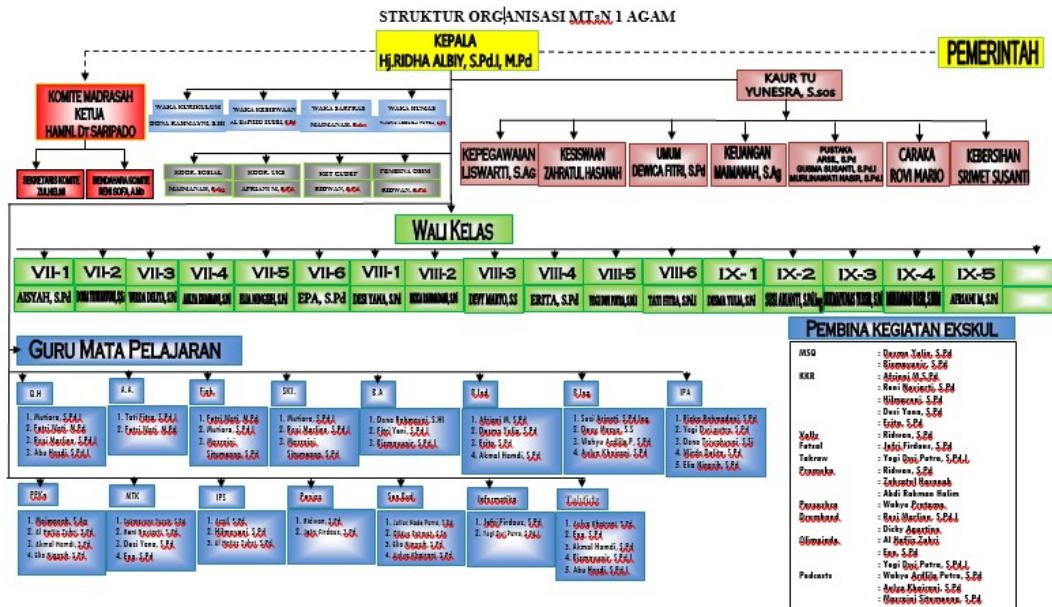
STRUKTUR ORGANISASI MTsN 1 AGAM

KEPALA
Hj.RIDHA ALBIY, S.Pd.I, M.Pd

PEMERINTAH

KOMITE MADRASAH
KETUA
HAMNI Dt SARIPADO

SEKRETARIS KOMITE ZULHELMI

BENDAHARA KOMITE RENI SOFA, A.Md

WAKA KURIKULUM
DEWA RAHMAWATI, S.Pd

WAKA KESISWAAN
AL RASYID ZUBIR, S.Pd

WAKA SARPRAS
MAIMANAH, S.Ag

WAKA HUMAS
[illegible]

KOOR. SOSIAL
MAIMANAH, S.Ag

KOOR. UKS
AFRIANI M, S.Pd

KET CUDEP
RIDWAN, S.Pd

PEMBINA OSIM
RIDWAN, S.Pd

KAUR TU
YUNESRA, S.sos

KEPEGAWAIAN
LISWARTI, S.Ag

KESISWAAN
ZAHRATUL HASANAH

UMUM
DEWICA FITRI, S.Pd

KEUANGAN
MAIMANAH, S.Ag

PUSTAKA
ARSIL, S.Pd
GUSMA SUSANTI, S.Pd.I
MURLINAWATI NASIR, S.Pd

CARAKA
ROVI MARIO

KEBERSIHAN
SRIWET SUSANTI

WALI KELAS

| VII-1 | VII-2 | VII-3 | VII-4 | VII-5 | VII-6 | VIII-1 | VIII-2 | VIII-3 | VIII-4 | VIII-5 | VIII-6 | IX-1 | IX-2 | IX-3 | IX-4 | IX-5 |
|---|---|---|---|---|---|---|---|---|---|---|---|---|---|---|---|---|
| AISYAH, S.Pd | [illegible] | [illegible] | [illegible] | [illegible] | EPA, S.Pd | DESI YANA, S.Pd | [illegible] | DEVY MARTO, SS | ERITA, S.Pd | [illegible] | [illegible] | DESMA YOLA, S.Pd | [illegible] | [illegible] | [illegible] | AFRIANI M, S.Pd |

GURU MATA PELAJARAN

Q.H
1. Murhiera, S.Pd.I
2. Fatri Wati, M.Pd
3. Rozi Marlina, S.Pd.I
4. Abu Hanafi, S.Pd.I

A.A.
1. Tati Fitra, S.Pd.I
2. Fatri Wati, M.Pd

Fiqh
1. Fatri Wati, M.Pd
2. Murhiera, S.Pd.I
3. Gusnaini Sitompang, S.Pd

SKI
1. Murhiera, S.Pd.I
2. Rozi Marlina, S.Pd.I
3. Gusnaini Sitompang, S.Pd

B.A
1. Dono Rahmayni, S.HI
2. Fitri Yani, S.Pd.I
3. Riamayanti, S.Pd.I

B.Ind
1. Afriani M, S.Pd
2. Desma Yola, S.Pd
3. Erita, S.Pd
4. Akmal Hamdi, S.Pd

B.Ing
1. Susi Arianti, S.Pd.Ing
2. Devy Marto, S.S
3. Wahyu Ardilla P, S.Pd
4. Aulya Khairani, S.Pd

IPA
1. Rizka Rahmadani, S.Pd
2. Yogi Dwi Putra, S.Pd
3. Dono Trisubagyo, S.Si
4. Widia Dalia, S.Pd
5. Ella Hasnah, S.Pd

PPKn
1. Rosmanah, S.Ag
2. Al Hafiz Zakri, S.Pd
3. Akmal Hamdi, S.Pd
4. Ella Hasnah, S.Pd

MTK
1. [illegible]
2. Reni Novianti, S.Pd
3. Desi Yana, S.Pd
4. Epa, S.Pd

IPS
1. Arsil, S.Pd
2. Hilmawati, S.Pd
3. Al Hafiz Zakri, S.Pd

Penjas
1. Ridwan, S.Pd
2. Jefri Firdaus, S.Pd

Seni Budaya
1. Jefter Rado Putra, S.Pd
2. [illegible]
3. Ella Hasnah, S.Pd
4. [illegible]

Informatika
1. Jefri Firdaus, S.Pd
2. Yogi Dwi Putra, S.Pd

Tahfidz
1. Aulya Khairani, S.Pd
2. Epa, S.Pd
3. Akmal Hamdi, S.Pd
4. Riamayanti, S.Pd.I
5. Abu Hanafi, S.Pd.I

PEMBINA KEGIATAN EKSKUL

MSQ : Desma Yola, S.Pd
: Riamayanti, S.Pd
KKR : Afriani M, S.Pd
: Reni Novianti, S.Pd
: Hilmawati, S.Pd
: Desi Yana, S.Pd
: Erita, S.Pd
Volly : Ridwan, S.Pd
Futsal : Jefri Firdaus, S.Pd
Takraw : Yogi Dwi Putra, S.Pd.I
Pramuka : Ridwan, S.Pd
: Zahratul Hasanah
: Abdi Rahman Halim
Pencaksilat : Wahyu Pratama
Drumband : Rozi Marlina, S.Pd.I
: Dicky Agustina
Olimpiade : Al Hafiz Zakri
: Epa, S.Pd
: Yogi Dwi Putra, S.Pd.I
Podcasts : Wahyu Ardilla Putra, S.Pd
: Aulya Khairani, S.Pd
: Gusnaini Sitompang, S.Pd